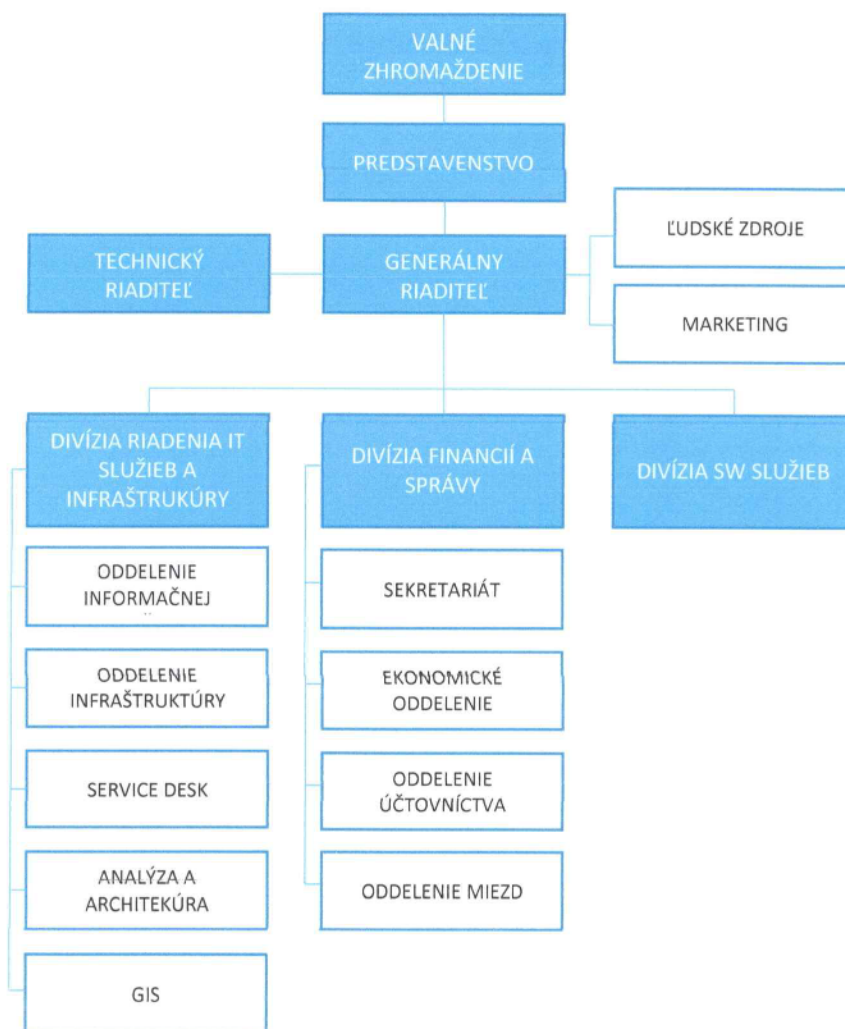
VALNÉ ZHROMAŽDENIE

PREDSTAVENSTVO

TECHNICKÝ RIADITEĽ

GENERÁLNY RIADITEĽ

ĽUDSKÉ ZDROJE

MARKETING

DIVÍZIA RIADENIA IT SLUŽIEB A INFRAŠTRUKÚRY

DIVÍZIA FINANCIÍ A SPRÁVY

DIVÍZIA SW SLUŽIEB

ODDELENIE INFORMAČNEJ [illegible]

ODDELENIE INFRAŠTRUKTÚRY

SERVICE DESK

ANALÝZA A ARCHITEKÚRA

GIS

SEKRETARIÁT

EKONOMICKÉ ODDELENIE

ODDELENIE ÚČTOVNÍCTVA

ODDELENIE MIEZD